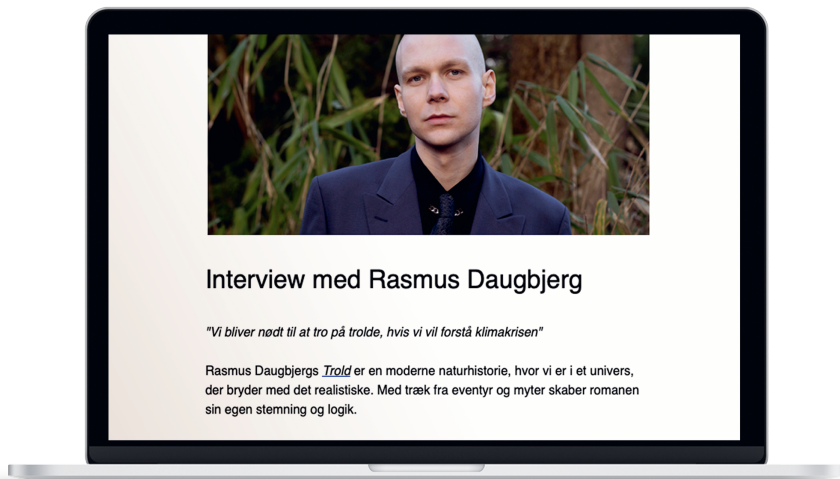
Interview med Rasmus Daugbjerg

"Vi bliver nødt til at tro på trolde, hvis vi vil forstå klimakrisen"

Rasmus Daugbjergs Trold er en moderne naturhistorie, hvor vi er i et univers, der bryder med det realistiske. Med træk fra eventyr og myter skaber romanen sin egen stemning og logik.